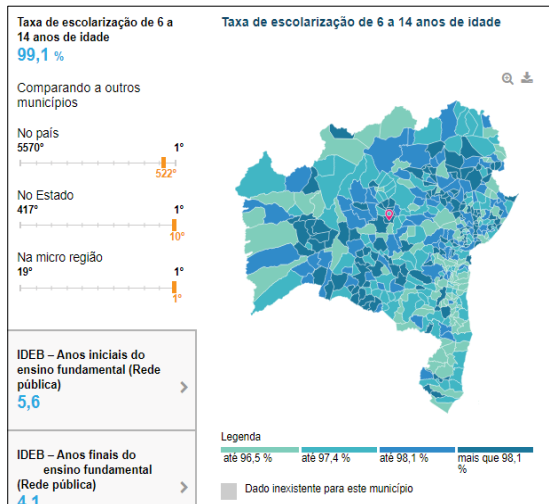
Taxa de escolarização de 6 a 14 anos de idade
99,1 %

Comparando a outros municípios

No país
5570°
1°
522°

No Estado
417°
1°
10°

Na micro região
19°
1°
1°

IDEB – Anos iniciais do ensino fundamental (Rede pública)
5,6

IDEB – Anos finais do ensino fundamental (Rede pública)
4,1

Taxa de escolarização de 6 a 14 anos de idade

Legenda
até 96,5 %
até 97,4 %
até 98,1 %
mais que 98,1 %

Dado inexistente para este município